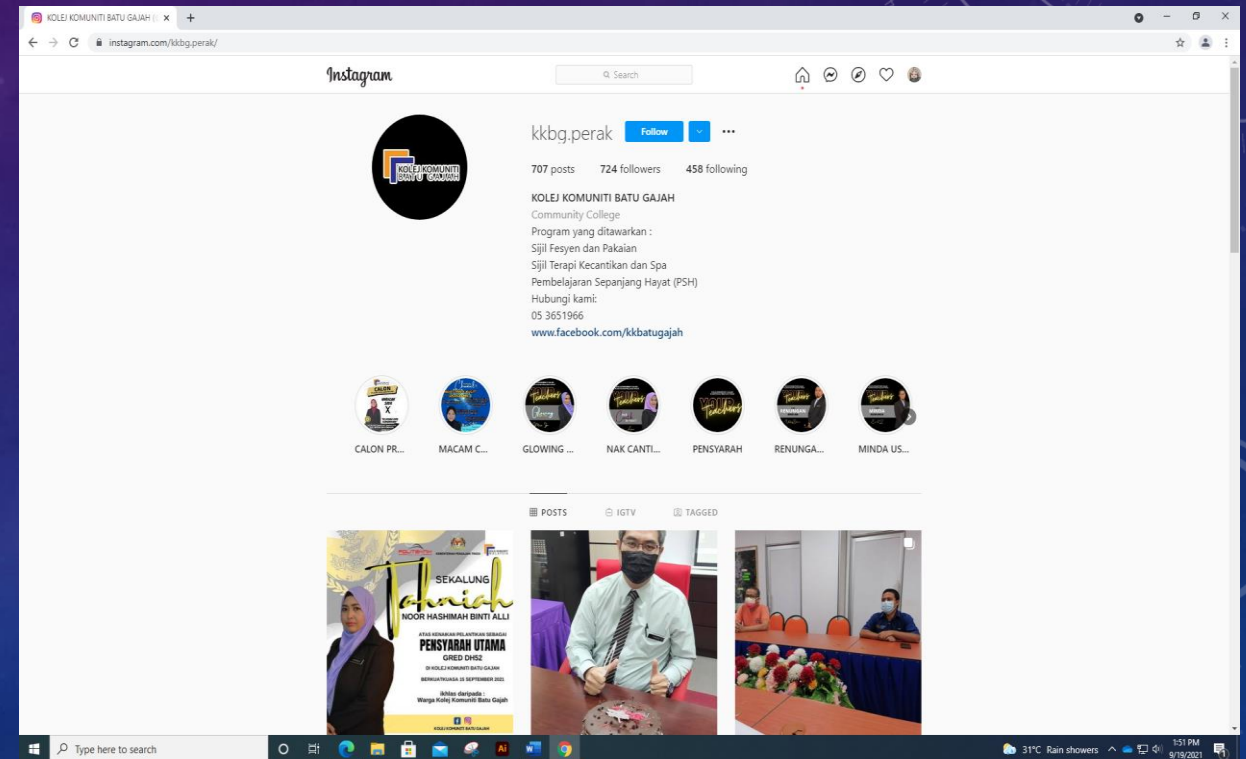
KOLEJ KOMUNITI BATU GAJAH (

instagram.com/kkbg.perak/

Instagram

Search

KOLEJ KOMUNITI BATU GAJAH

kkbg.perak Follow

707 posts 724 followers 458 following

KOLEJ KOMUNITI BATU GAJAH
Community College
Program yang ditawarkan :
Sijil Fesyen dan Pakaian
Sijil Terapi Kecantikan dan Spa
Pembelajaran Sepanjang Hayat (PSH)
Hubungi kami:
05 3651966
www.facebook.com/kkbatugajah

CALON PR... MACAM C... GLOWING ... NAK CANTI... PENSYARAH RENUNGA... MINDA US...

POSTS IGTV TAGGED

SEKALUNG
Tahniah
NOOR HASHIMAH BINTI ALLI
ATAS KENAIKAN PELANTIKAN SEBAGAI
PENSYARAH UTAMA
GRED DH52
DI KOLEJ KOMUNITI BATU GAJAH
BERKUATKUASA 15 SEPTEMBER 2021
ikhlas daripada :
Warga Kolej Komuniti Batu Gajah
KOLEJ KOMUNITI BATU GAJAH

Type here to search

31°C Rain showers 1:51 PM 9/19/2021